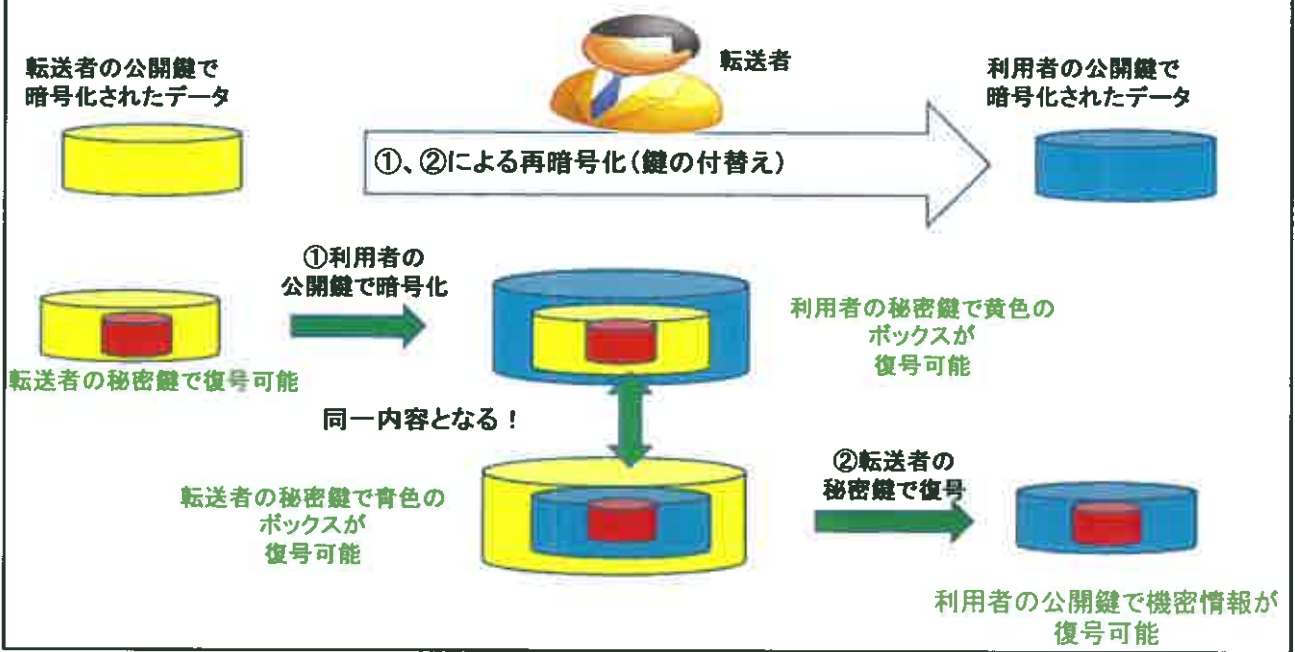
転送者の公開鍵で暗号化されたデータ

転送者

利用者の公開鍵で暗号化されたデータ

①、②による再暗号化（鍵の付替え）

①利用者の公開鍵で暗号化

転送者の秘密鍵で復号可能

利用者の秘密鍵で黄色のボックスが復号可能

同一内容となる！

転送者の秘密鍵で青色のボックスが復号可能

②転送者の秘密鍵で復号

利用者の公開鍵で機密情報が復号可能